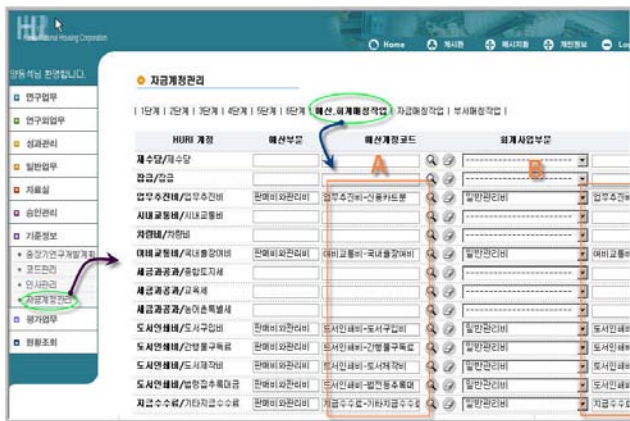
HURI Korea National Housing Corporation

Home 게시판 메시지함 개인정보 Log

양동혁님 환영합니다.

연구업무
연구업무
성과관리
일반업무
자료실
승인관리
기준정보
• 중장기연구개발계획
• 코드관리
• 인사관리
• 자금계정관리
평가업무
현황조회

자금계정관리

| 1단계 | 2단계 | 3단계 | 4단계 | 5단계 | 6단계 | 예산,회계매칭작업 | 자금매칭작업 | 부서매칭작업 |

A B

| HURI 계정 | 예산부문 | 예산계정코드 | 회계사업부문 | |
|---|---|---|---|---|
| 제수당/제수당 | | | | |
| 잡급/잡급 | | | | |
| 업무추진비/업무추진비 | 판매비와관리비 | 업무추진비-신용카드분 | 일반관리비 | 업무추진 |
| 시내교통비/시내교통비 | | | | |
| 차량비/차량비 | | | | |
| 여비교통비/국내출장여비 | 판매비와관리비 | 여비교통비-국내출장여비 | 일반관리비 | 여비교통비 |
| 세금과공과/종합토지세 | | | | |
| 세금과공과/교육세 | | | | |
| 세금과공과/농어촌특별세 | | | | |
| 도서인쇄비/도서구입비 | 판매비와관리비 | 도서인쇄비-도서구입비 | 일반관리비 | 도서인쇄비 |
| 도서인쇄비/간행물구독료 | 판매비와관리비 | 도서인쇄비-간행물구독료 | 일반관리비 | 도서인쇄비 |
| 도서인쇄비/도서제작비 | 판매비와관리비 | 도서인쇄비-도서제작비 | 일반관리비 | 도서인쇄비 |
| 도서인쇄비/법정등록비용 | 판매비와관리비 | 도서인쇄비-법정등록비 | 일반관리비 | 도서인쇄비 |
| 지급수수료/기타지급수수료 | 판매비와관리비 | 지급수수료-기타지급수수료 | 일반관리비 | 지급수수 |